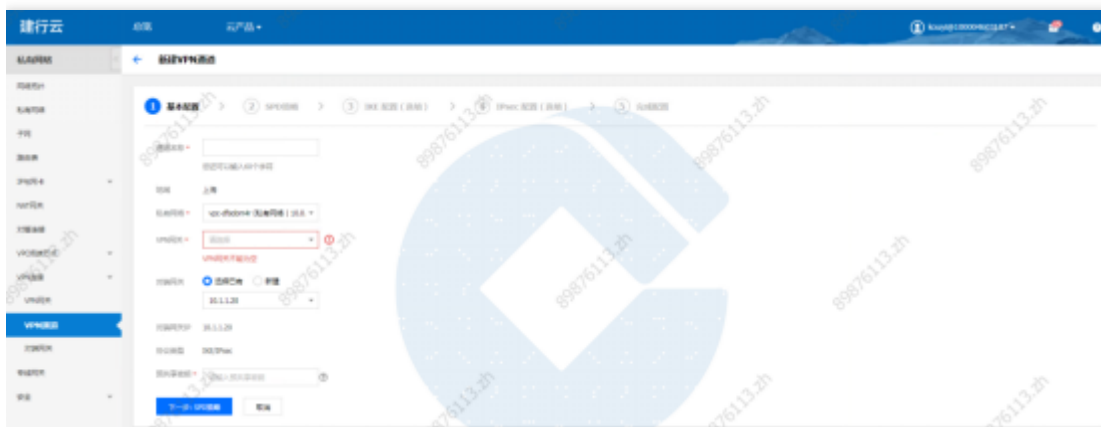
建行云

总览

云产品

私有网络

新建VPN通道

1 基本配置 > 2 SPD策略 > 3 IKE 配置（高级） > 4 IPsec 配置（高级） > 5 完成配置

通道名称 *

还能输入60个字符

地域 上海

私有网络 * vpc-dfsdsm4 (私有网络 | 10.0.

VPN网关 * 请选择

VPN网关不能为空

对端网关 选择已有 新建

10.1.1.20

对端网关IP 10.1.1.20

协议类型 IKE/IPsec

预共享密钥 * 请输入预共享密钥

下一步: SPD策略 取消

网络拓扑

私有网络

子网

路由表

IP地址表

NAT网关

对等连接

VPC连接

VPN连接

VPN网关

VPN通道

对端网关

专线网关

安全

89876113.zh